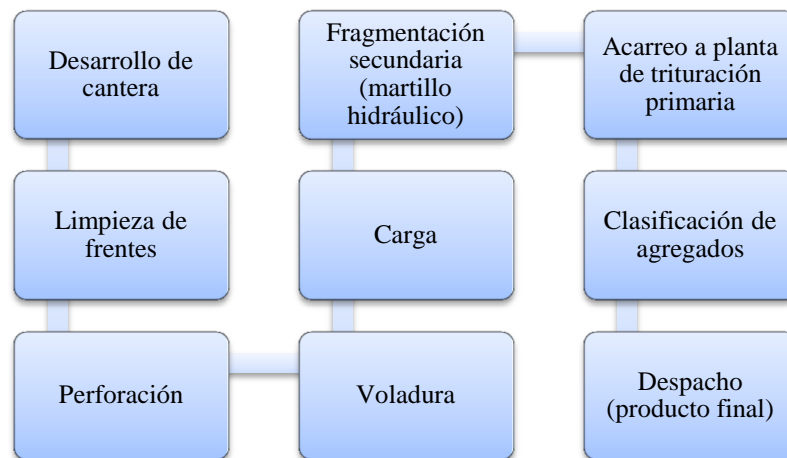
Desarrollo de cantera

Limpieza de frentes

Perforación

Voladura

Carga

Fragmentación secundaria (martillo hidráulico)

Acarreo a planta de trituración primaria

Clasificación de agregados

Despacho (producto final)